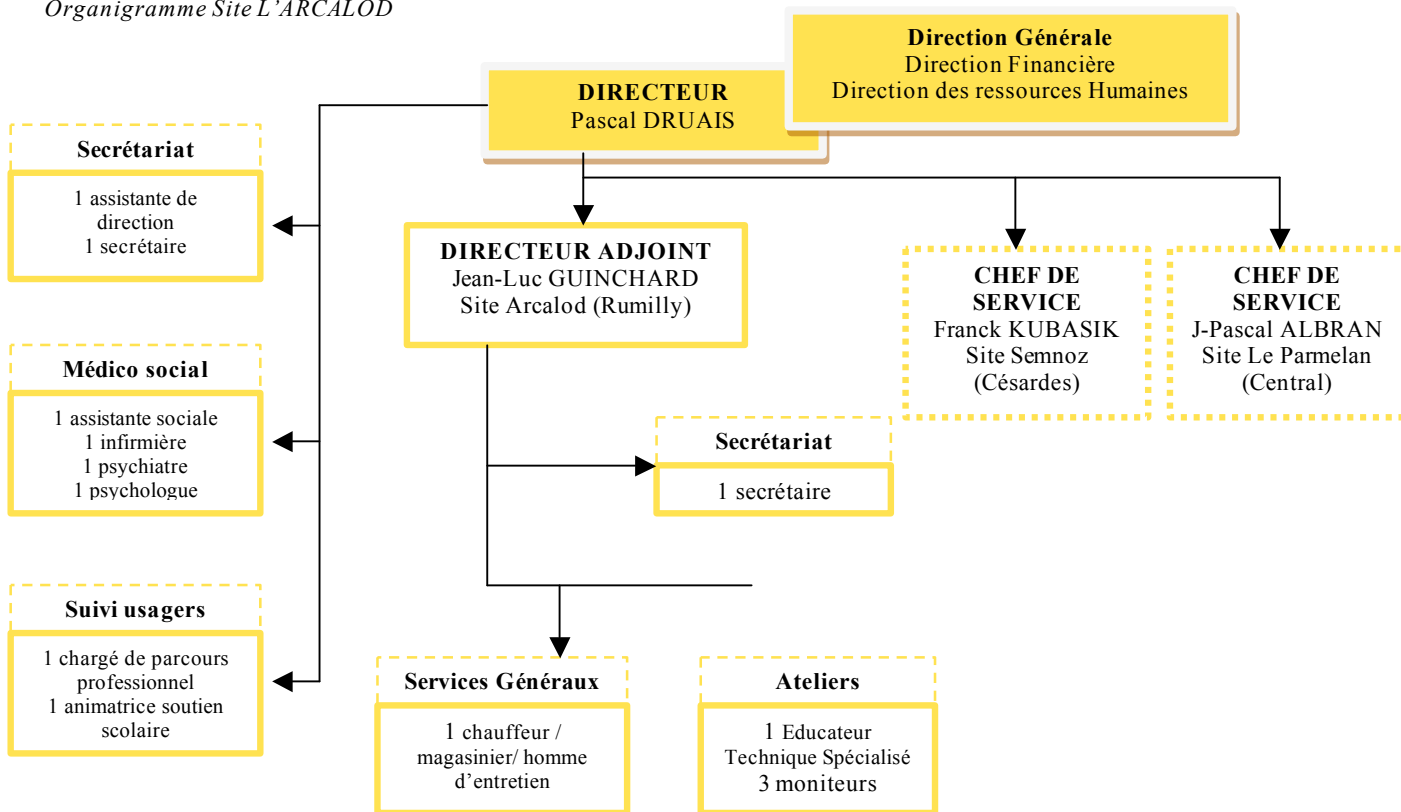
Organigramme Site L'ARCALOD

Direction Générale
Direction Financière
Direction des ressources Humaines

DIRECTEUR
Pascal DRUAIS

Secrétariat
1 assistante de direction
1 secrétaire

DIRECTEUR ADJOINT
Jean-Luc GUINCHARD
Site Arcalod (Rumilly)

CHEF DE SERVICE
Franck KUBASIK
Site Semnoz
(Césardes)

CHEF DE SERVICE
J-Pascal ALBRAN
Site Le Parmelan
(Central)

Médico social
1 assistante sociale
1 infirmière
1 psychiatre
1 psychologue

Secrétariat
1 secrétaire

Suivi usagers
1 chargé de parcours professionnel
1 animatrice soutien scolaire

Services Généraux
1 chauffeur / magasinier/ homme d'entretien

Ateliers
1 Educateur Technique Spécialisé
3 moniteurs